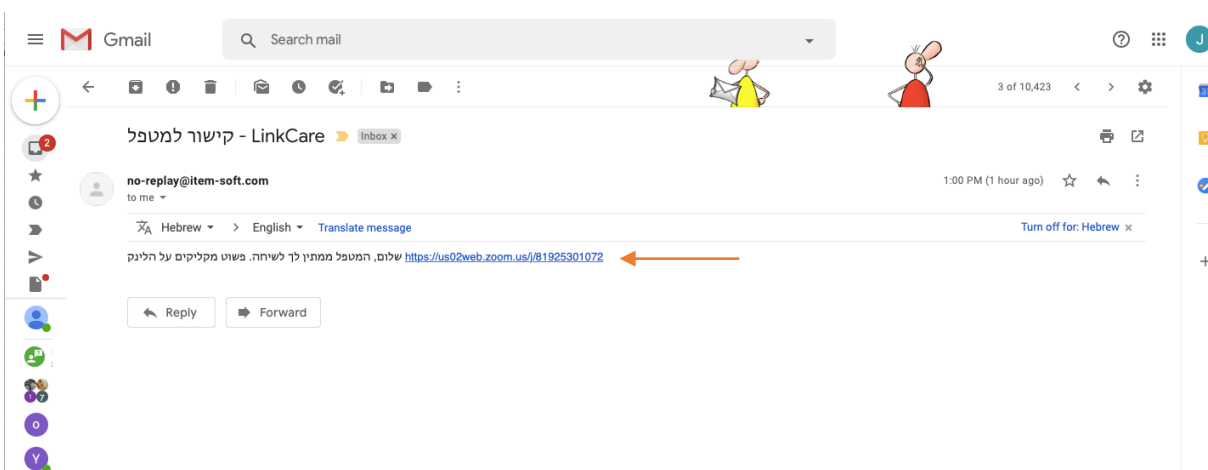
Gmail

Search mail

3 of 10,423

קישור למטפל - LinkCare Inbox ×

2

no-replay@item-soft.com
to me

1:00 PM (1 hour ago)

Hebrew > English Translate message

Turn off for: Hebrew ×

שלום, המטפל ממתין לך לשיחה. פשוט מקליקים על הלינק https://us02web.zoom.us/j/81925301072

Reply

Forward

J

O

Y